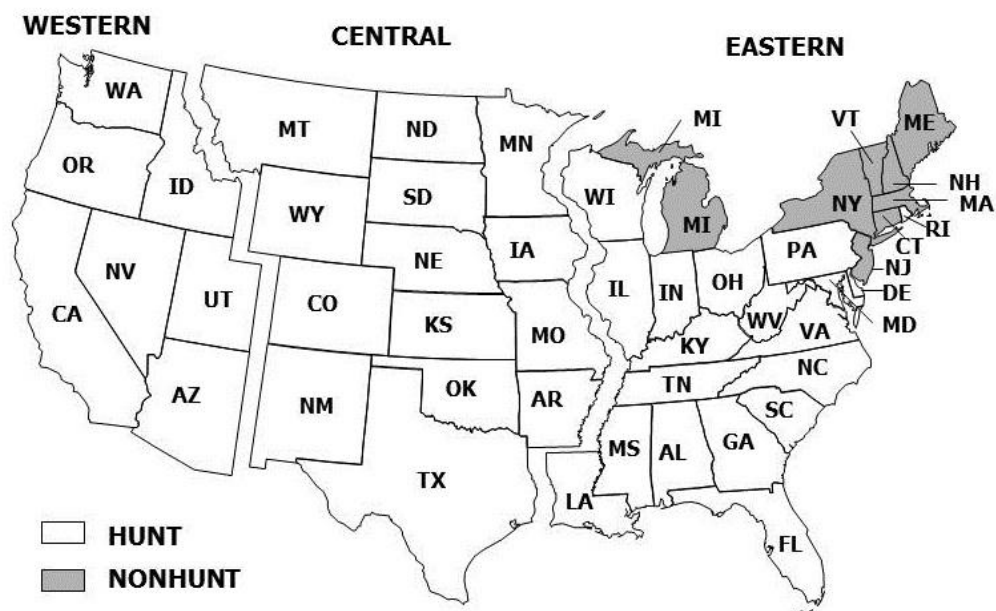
WESTERN

CENTRAL

EASTERN

WA

OR

ID

CA

NV

UT

AZ

MT

WY

CO

NM

ND

SD

NE

KS

OK

TX

MN

IA

MO

AR

LA

WI

IL

MI

MI

IN

OH

KY

TN

MS

AL

GA

FL

SC

NC

VA

WV

PA

NY

VT

ME

NH

MA

RI

CT

NJ

DE

MD

HUNT

NONHUNT